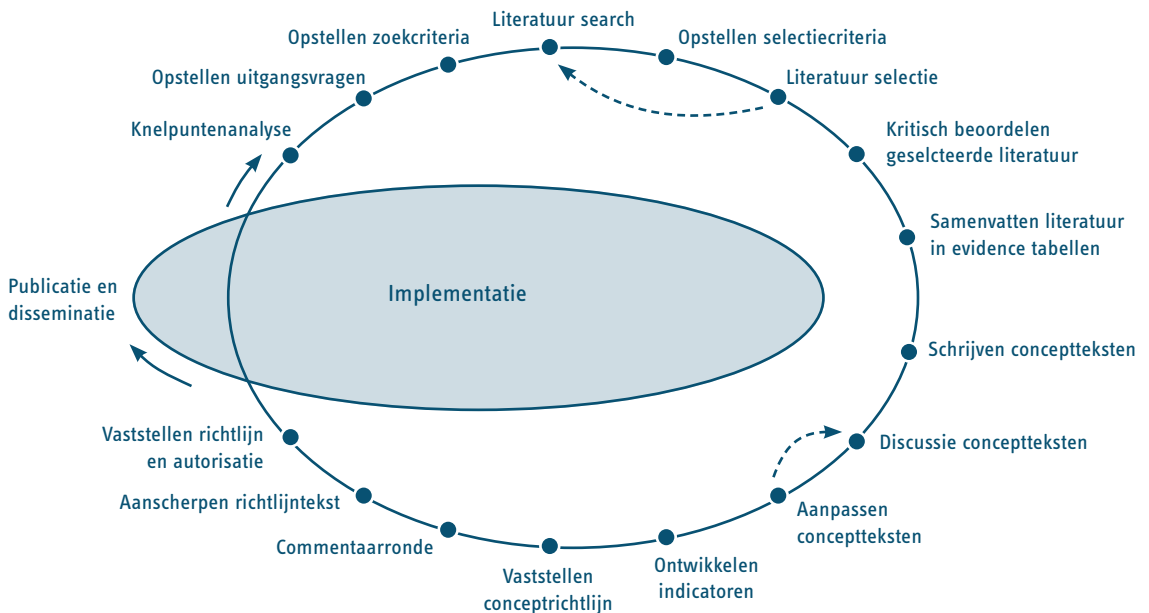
Literatuur search

Opstellen selectiecriteria

Literatuur selectie

Kritisch beoordelen geselcteerde literatuur

Samenvatten literatuur in evidence tabellen

Schrijven conceptteksten

Discussie conceptteksten

Aanpassen conceptteksten

Ontwikkelen indicatoren

Vaststellen conceptrichtlijn

Commentaarronde

Aanscherpen richtlijntekst

Vaststellen richtlijn en autorisatie

Publicatie en disseminatie

Implementatie

Knelpuntenanalyse

Opstellen uitgangsvragen

Opstellen zoekcriteria